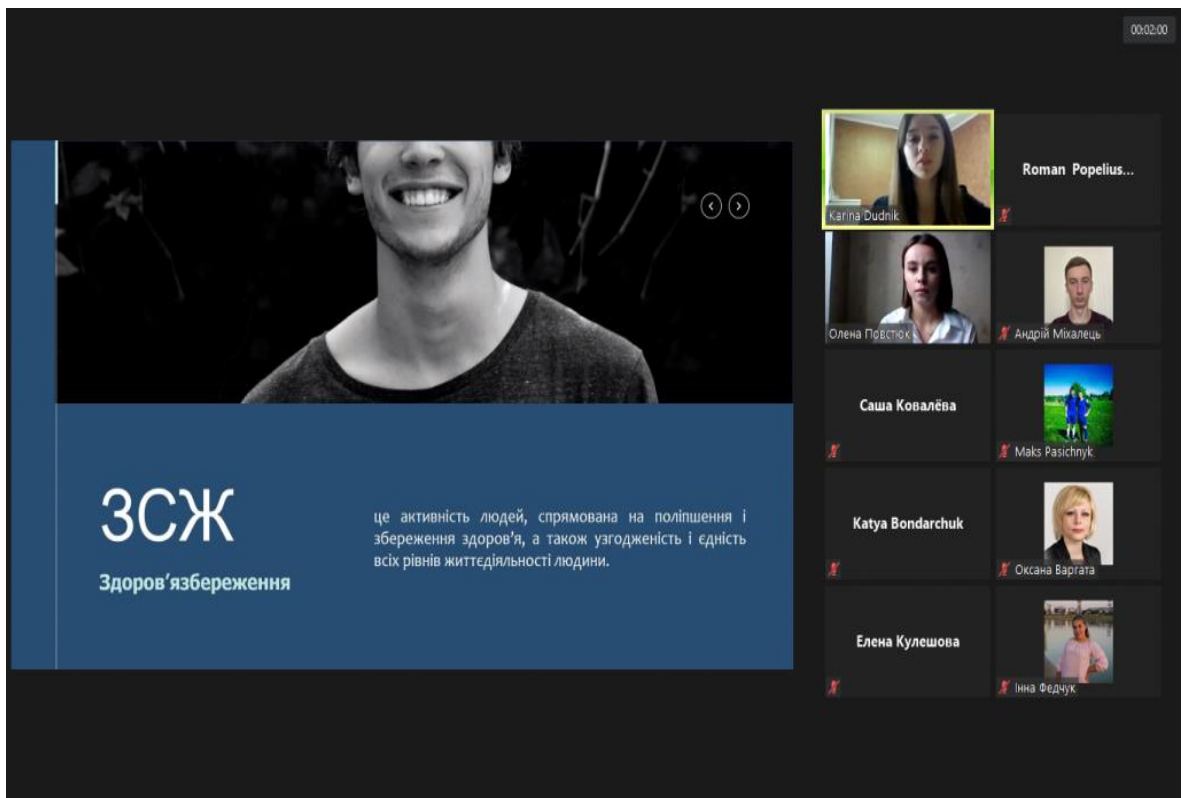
00:02:00

ЗСЖ

Здоров'язбереження

це активність людей, спрямована на поліпшення і збереження здоров'я, а також узгодженість і єдність всіх рівнів життєдіяльності людини.

Karina Dudnik

Roman Popelius...

Олена Повстюк

Андрій Міхалець

Саша Ковалёва

Maks Pasichnyk

Katya Bondarchuk

Оксана Варгата

Елена Кулешова

Інна Федчук